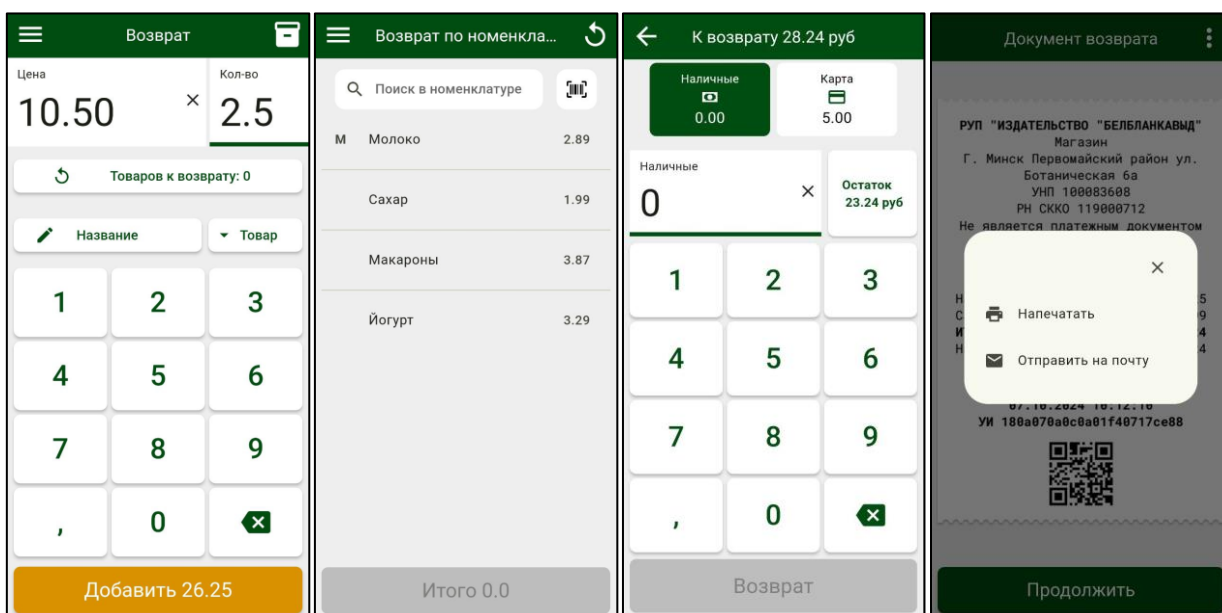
Возврат

Цена
10.50
×
Кол-во
2.5

Товаров к возврату: 0

Название
Товар

1 2 3
4 5 6
7 8 9
, 0

Добавить 26.25

Возврат по номенкла...

Поиск в номенклатуре

М Молоко 2.89
Сахар 1.99
Макароны 3.87
Йогурт 3.29

Итого 0.0

К возврату 28.24 руб

Наличные
0.00
Карта
5.00

Наличные
0
×
Остаток
23.24 руб

1 2 3
4 5 6
7 8 9
, 0

Возврат

Документ возврата

РУП "ИЗДАТЕЛЬСТВО "БЕЛБЛАНКАВЫД"
Магазин
Г. Минск Первомайский район ул. Ботаническая 6а
УНП 100083608
РН СККО 119000712
Не является платежным документом

Напечатать
Отправить на почту

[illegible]
УИ 180а070а0с0а01f40717се88

Продолжить